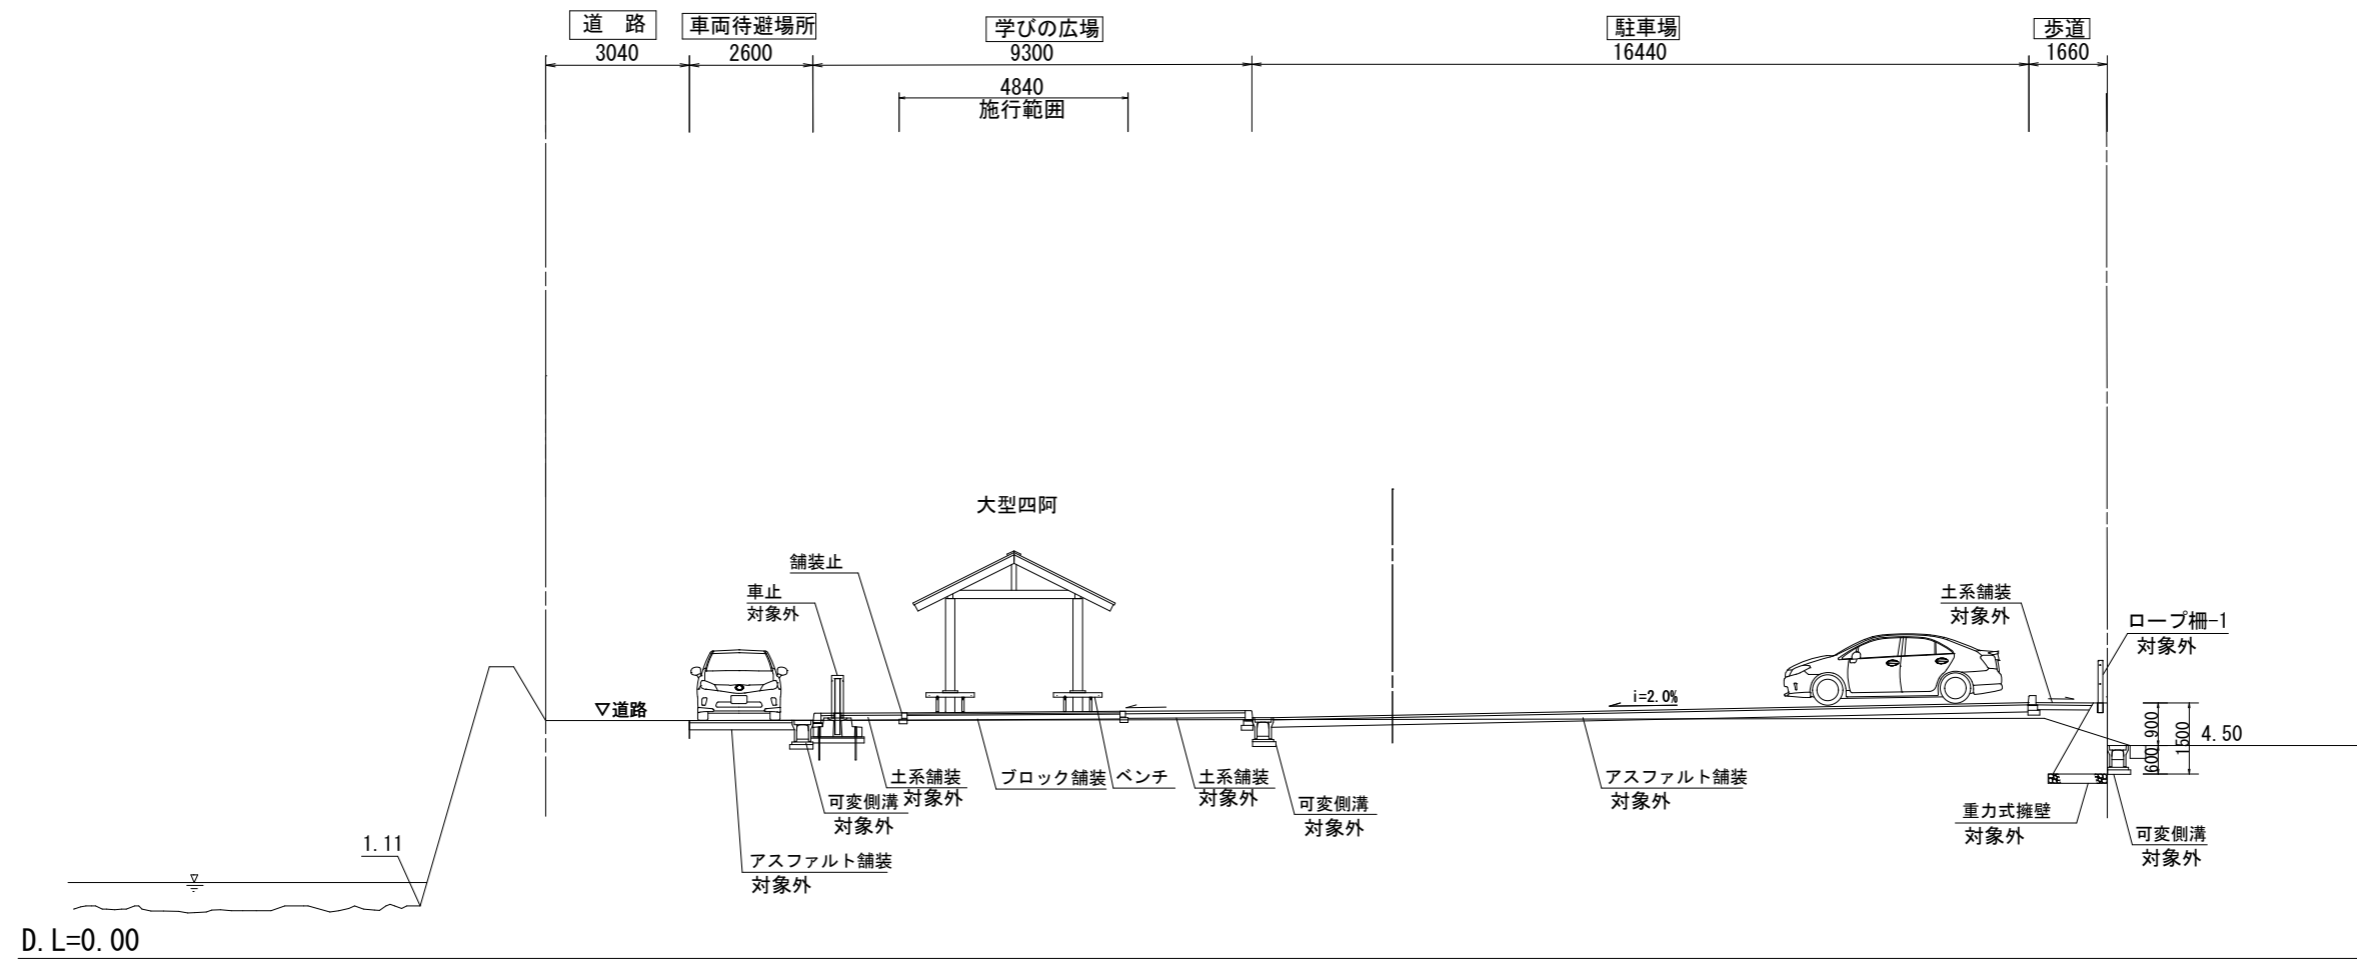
道 路
3040
車両待避場所
2600
学びの広場
9300
4840
施行範囲
駐車場
16440
歩道
1660

大型四阿

舗装止
車止
対象外
土系舗装
対象外
ロープ柵-1
対象外

▽道路
i=2.0%
900
600
1500
4.50

土系舗装
対象外
ブロック舗装
ベンチ
土系舗装
対象外
可変側溝
対象外
可変側溝
対象外
アスファルト舗装
対象外
重力式擁壁
対象外
可変側溝
対象外
アスファルト舗装
対象外

1.11

D.L=0.00